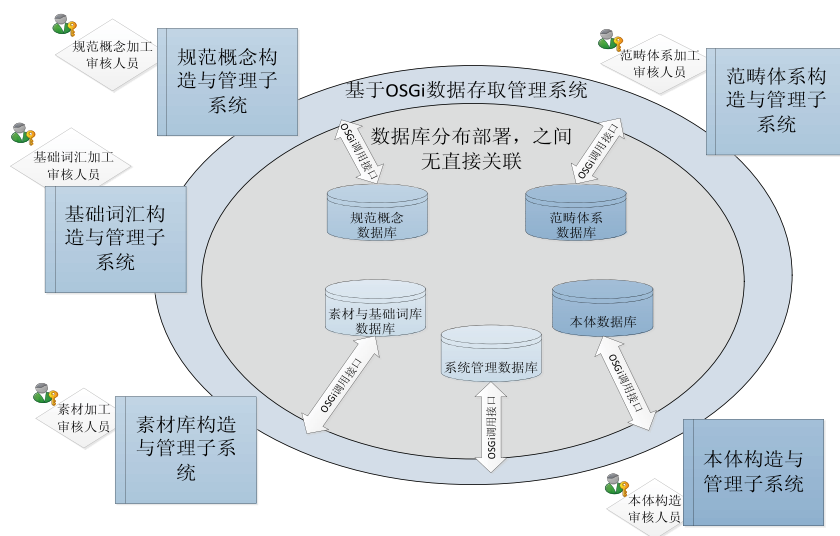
规范概念加工审核人员

规范概念构造与管理子系统

范畴体系加工审核人员

范畴体系构造与管理子系统

基于OSGi数据存取管理系统

基础词汇加工审核人员

基础词汇构造与管理子系统

OSGi调用接口

数据库分布部署，之间无直接关联

OSGi调用接口

规范概念数据库

范畴体系数据库

素材与基础词库数据库

本体数据库

系统管理数据库

OSGi调用接口

OSGi调用接口

OSGi调用接口

素材加工审核人员

素材库构造与管理子系统

本体构造与管理子系统

本体构造审核人员